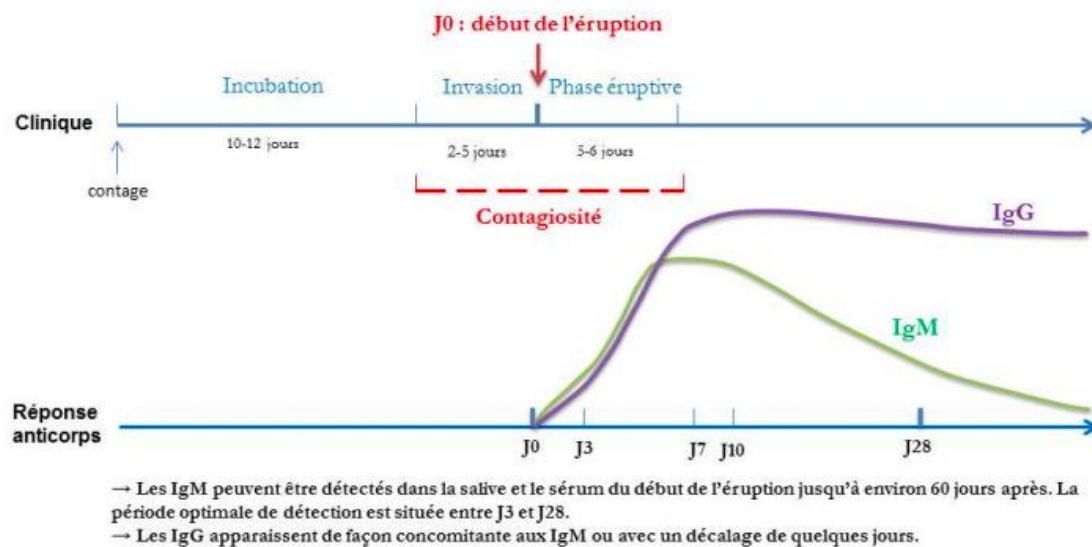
J0 : début de l'éruption

Incubation

Invasion

Phase éruptive

Clinique

10-12 jours

2-5 jours

5-6 jours

contage

Contagiosité

IgG

IgM

Réponse anticorps

J0

J3

J7

J10

J28

→ Les IgM peuvent être détectés dans la salive et le sérum du début de l'éruption jusqu'à environ 60 jours après. La période optimale de détection est située entre J3 et J28.
→ Les IgG apparaissent de façon concomitante aux IgM ou avec un décalage de quelques jours.